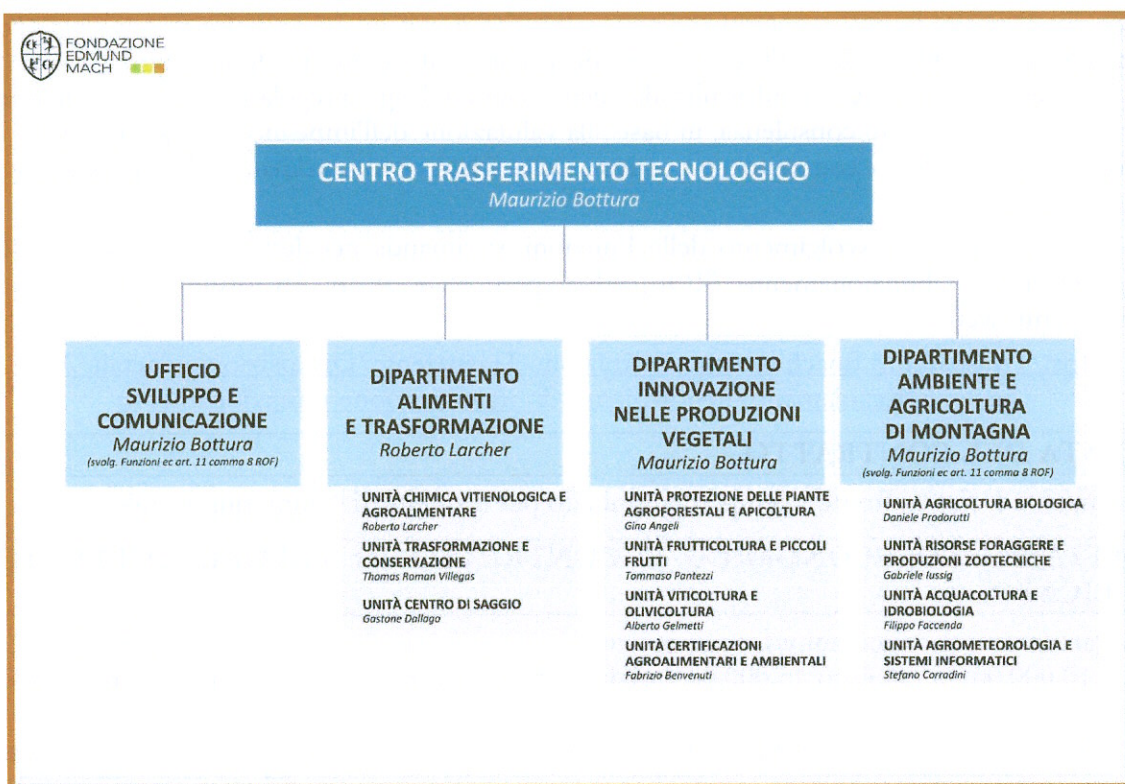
FONDAZIONE EDMUND MACH

CENTRO TRASFERIMENTO TECNOLOGICO
Maurizio Bottura

UFFICIO SVILUPPO E COMUNICAZIONE
Maurizio Bottura
(svolg. Funzioni ec art. 11 comma 8 ROF)

DIPARTIMENTO ALIMENTI E TRASFORMAZIONE
Roberto Larcher

UNITÀ CHIMICA VITIENOLOGICA E AGROALIMENTARE
Roberto Larcher

UNITÀ TRASFORMAZIONE E CONSERVAZIONE
Thomas Roman Villegas

UNITÀ CENTRO DI SAGGIO
Gastone Dallago

DIPARTIMENTO INNOVAZIONE NELLE PRODUZIONI VEGETALI
Maurizio Bottura

UNITÀ PROTEZIONE DELLE PIANTE AGROFORESTALI E APICOLTURA
Gino Angeli

UNITÀ FRUTTICOLTURA E PICCOLI FRUTTI
Tommaso Pantezzi

UNITÀ VITICOLTURA E OLIVICOLTURA
Alberto Gelmetti

UNITÀ CERTIFICAZIONI AGROALIMENTARI E AMBIENTALI
Fabrizio Benvenuti

DIPARTIMENTO AMBIENTE E AGRICOLTURA DI MONTAGNA
Maurizio Bottura
(svolg. Funzioni ec art. 11 comma 8 ROF)

UNITÀ AGRICOLTURA BIOLOGICA
Daniele Prodorutti

UNITÀ RISORSE FORAGGERE E PRODUZIONI ZOOTECNICHE
Gabriele Iussig

UNITÀ ACQUACOLTURA E IDROBIOLOGIA
Filippo Faccenda

UNITÀ AGROMETEOROLOGIA E SISTEMI INFORMATICI
Stefano Corradini